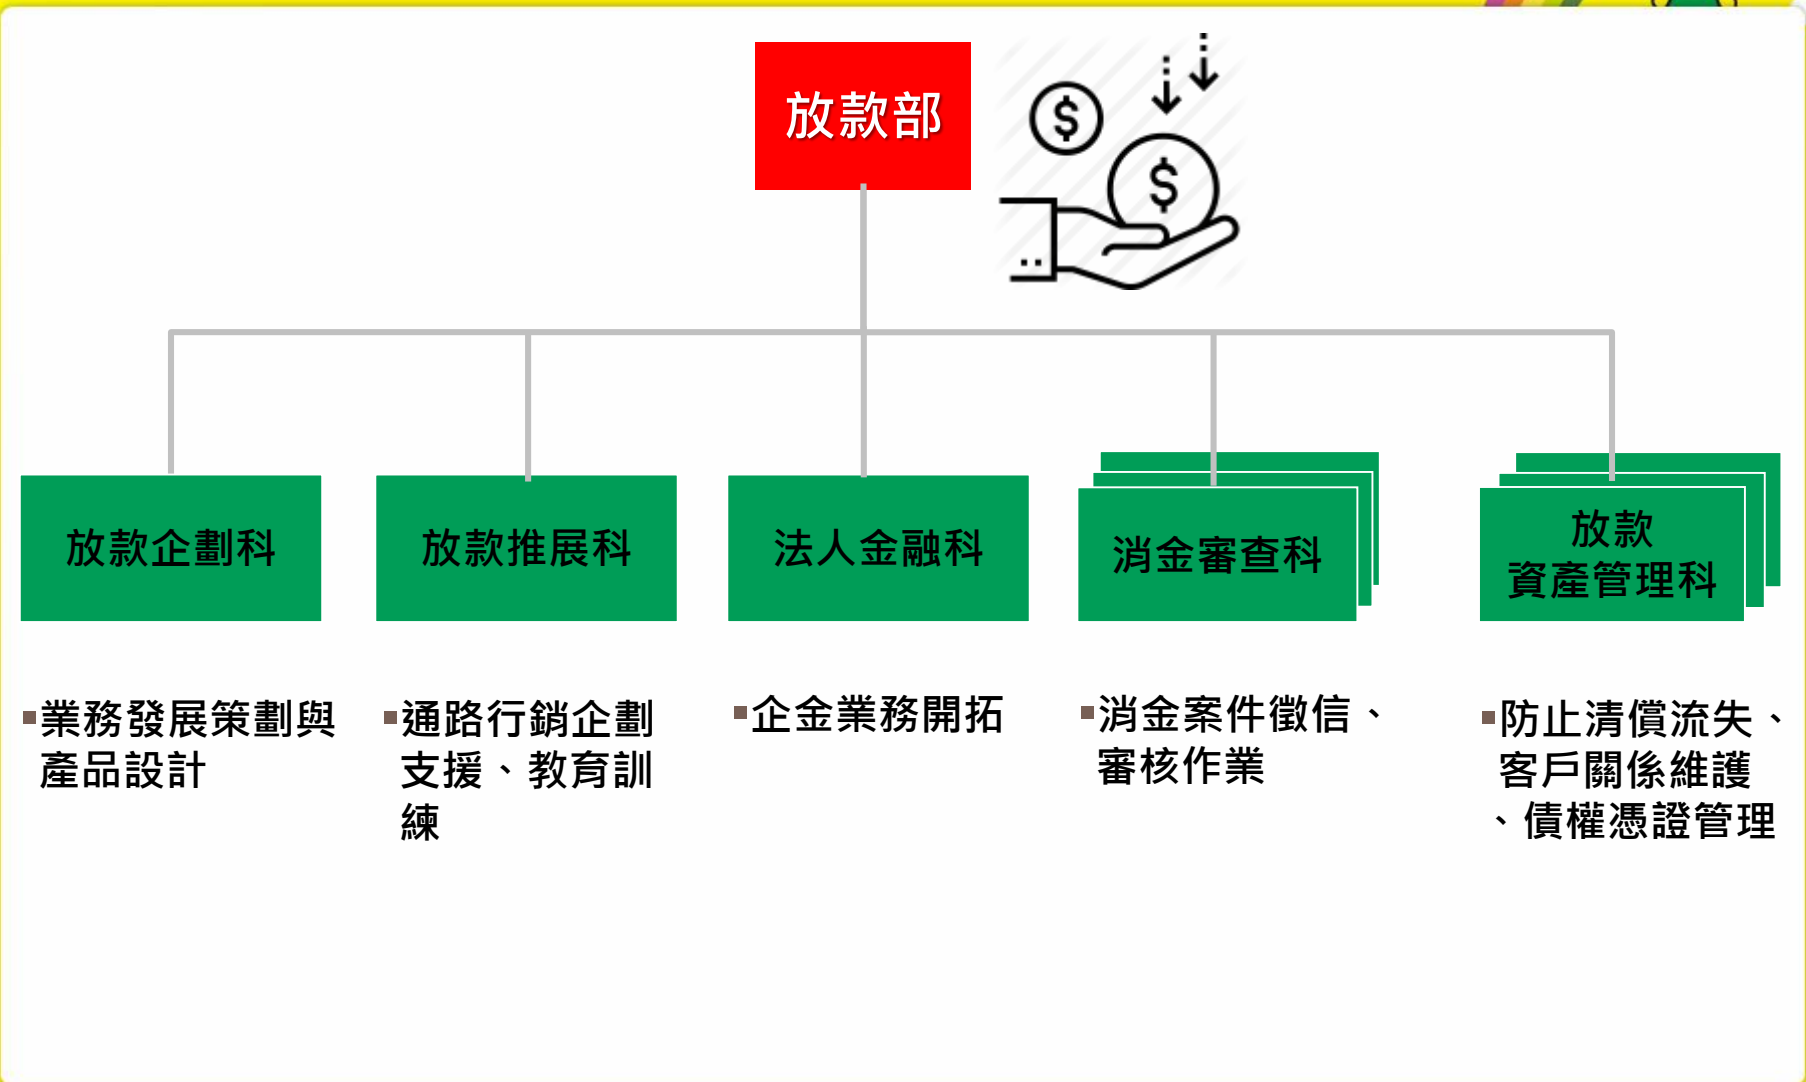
放款部

放款企劃科

放款推展科

法人金融科

消金審查科

放款
資產管理科

▪業務發展策劃與產品設計

▪通路行銷企劃支援、教育訓練

▪企金業務開拓

▪消金案件徵信、審核作業

▪防止清償流失、客戶關係維護、債權憑證管理